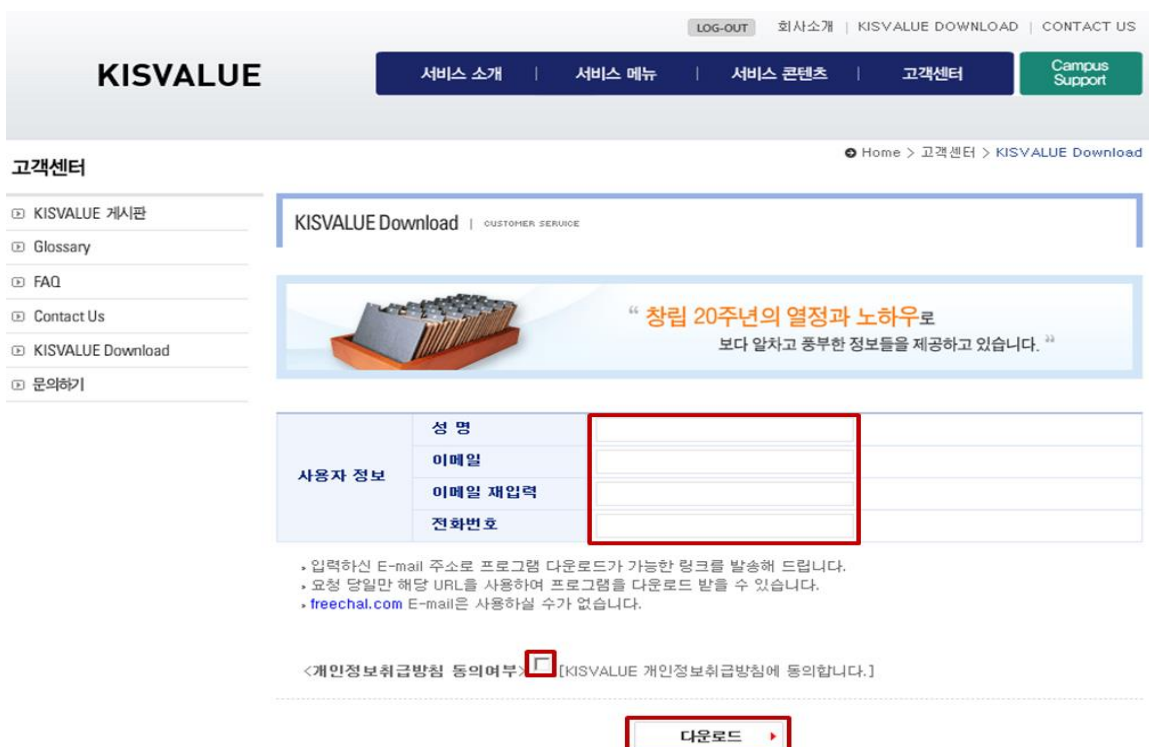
LOG-OUT 회사소개 | KISVALUE DOWNLOAD | CONTACT US

KISVALUE

서비스 소개 | 서비스 메뉴 | 서비스 콘텐츠 | 고객센터

Campus Support

고객센터

Home > 고객센터 > KISVALUE Download

KISVALUE 게시판
Glossary
FAQ
Contact Us
KISVALUE Download
문의하기

KISVALUE Download | CUSTOMER SERVICE

" 창립 20주년의 열정과 노하우로
보다 알차고 풍부한 정보들을 제공하고 있습니다. "

| 사용자 정보 | 성 명 | |
|---|---|---|
| | 이메일 | |
| | 이메일 재입력 | |
| | 전화번호 | |

입력하신 E-mail 주소로 프로그램 다운로드가 가능한 링크를 발송해 드립니다.
요청 당일만 해당 URL을 사용하여 프로그램을 다운로드 받을 수 있습니다.
freechal.com E-mail은 사용하실 수가 없습니다.

<개인정보취급방침 동의여부> [KISVALUE 개인정보취급방침에 동의합니다.]

다운로드